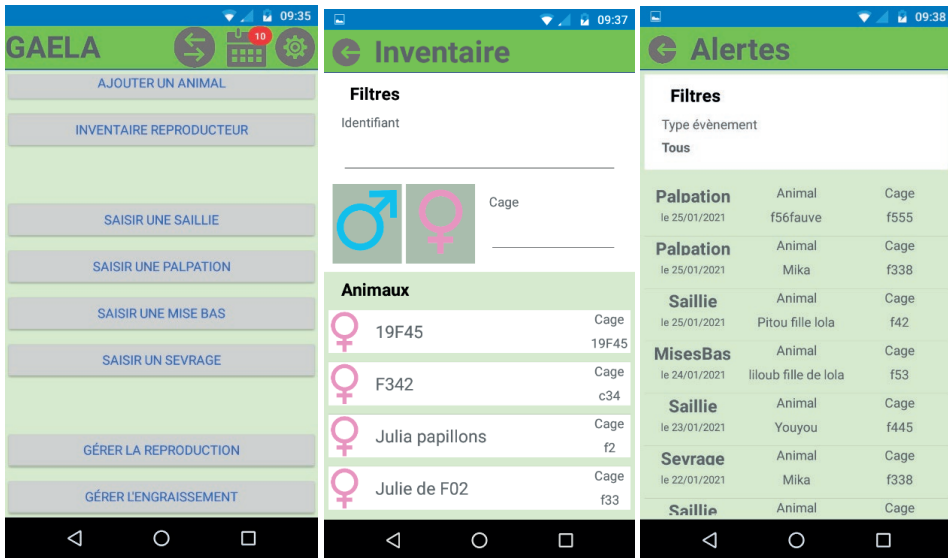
09:35

GAELA

10

AJOUTER UN ANIMAL

INVENTAIRE REPRODUCTEUR

SAISIR UNE SAILLIE

SAISIR UNE PALPATION

SAISIR UNE MISE BAS

SAISIR UN SEVRAGE

GÉRER LA REPRODUCTION

GÉRER L'ENGRAISSEMENT

09:37

Inventaire

Filtres

Identifiant

Cage

Animaux

| | | |
|---|---|---|
| ♀ | 19F45 | Cage 19F45 |
| ♀ | F342 | Cage c34 |
| ♀ | Julia papillons | Cage f2 |
| ♀ | Julie de F02 | Cage f33 |

09:38

Alertes

Filtres

Type évènement

Tous

| | | |
|---|---|---|
| Palpation le 25/01/2021 | Animal f56fauve | Cage f555 |
| Palpation le 25/01/2021 | Animal Mika | Cage f338 |
| Saillie le 25/01/2021 | Animal Pitou fille lola | Cage f42 |
| MisesBas le 24/01/2021 | Animal liloub fille de lola | Cage f53 |
| Saillie le 23/01/2021 | Animal Youyou | Cage f445 |
| Sevrage le 22/01/2021 | Animal Mika | Cage f338 |
| Saillie | Animal | Cage |